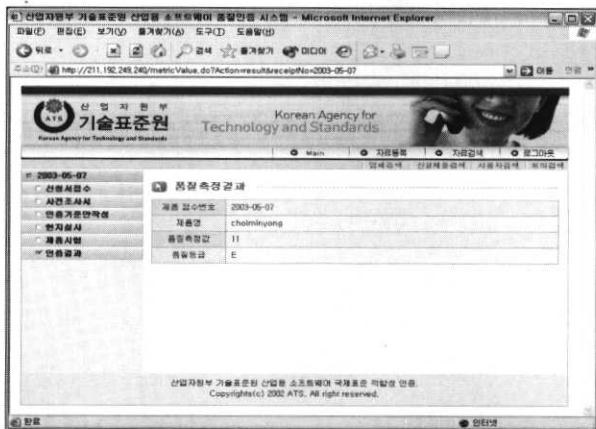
산업자원부 기술표준원 산업용 소프트웨어 품질인증 시스템 - Microsoft Internet Explorer

파일(F) 편집(E) 보기(V) 즐겨찾기(A) 도구(T) 도움말(H)

뒤로 · 검색 즐겨찾기 미디어

주소(D) http://211.192.249.240/metricValue.do?Action=result&receiptNo=2003-05-07 이동 연결

산업자원부 기술표준원 Korean Agency for Technology and Standards

Korean Agency for Technology and Standards

Main 자료등록 자료검색 로그아웃

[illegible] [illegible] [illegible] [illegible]

2003-05-07
신청서접수
사전조사서
인증기준만족성
현지실사
제품시험
인증결과

품질측정결과

| 제품 접수번호 | 2003-05-07 |
|---|---|
| 제품명 | choiminyong |
| 품질측정값 | 11 |
| 품질등급 | E |

산업자원부 기술표준원 산업용 소프트웨어 국제표준 적합성 인증.
Copyrights(c) 2002 ATS. All right reserved.

완료 인터넷